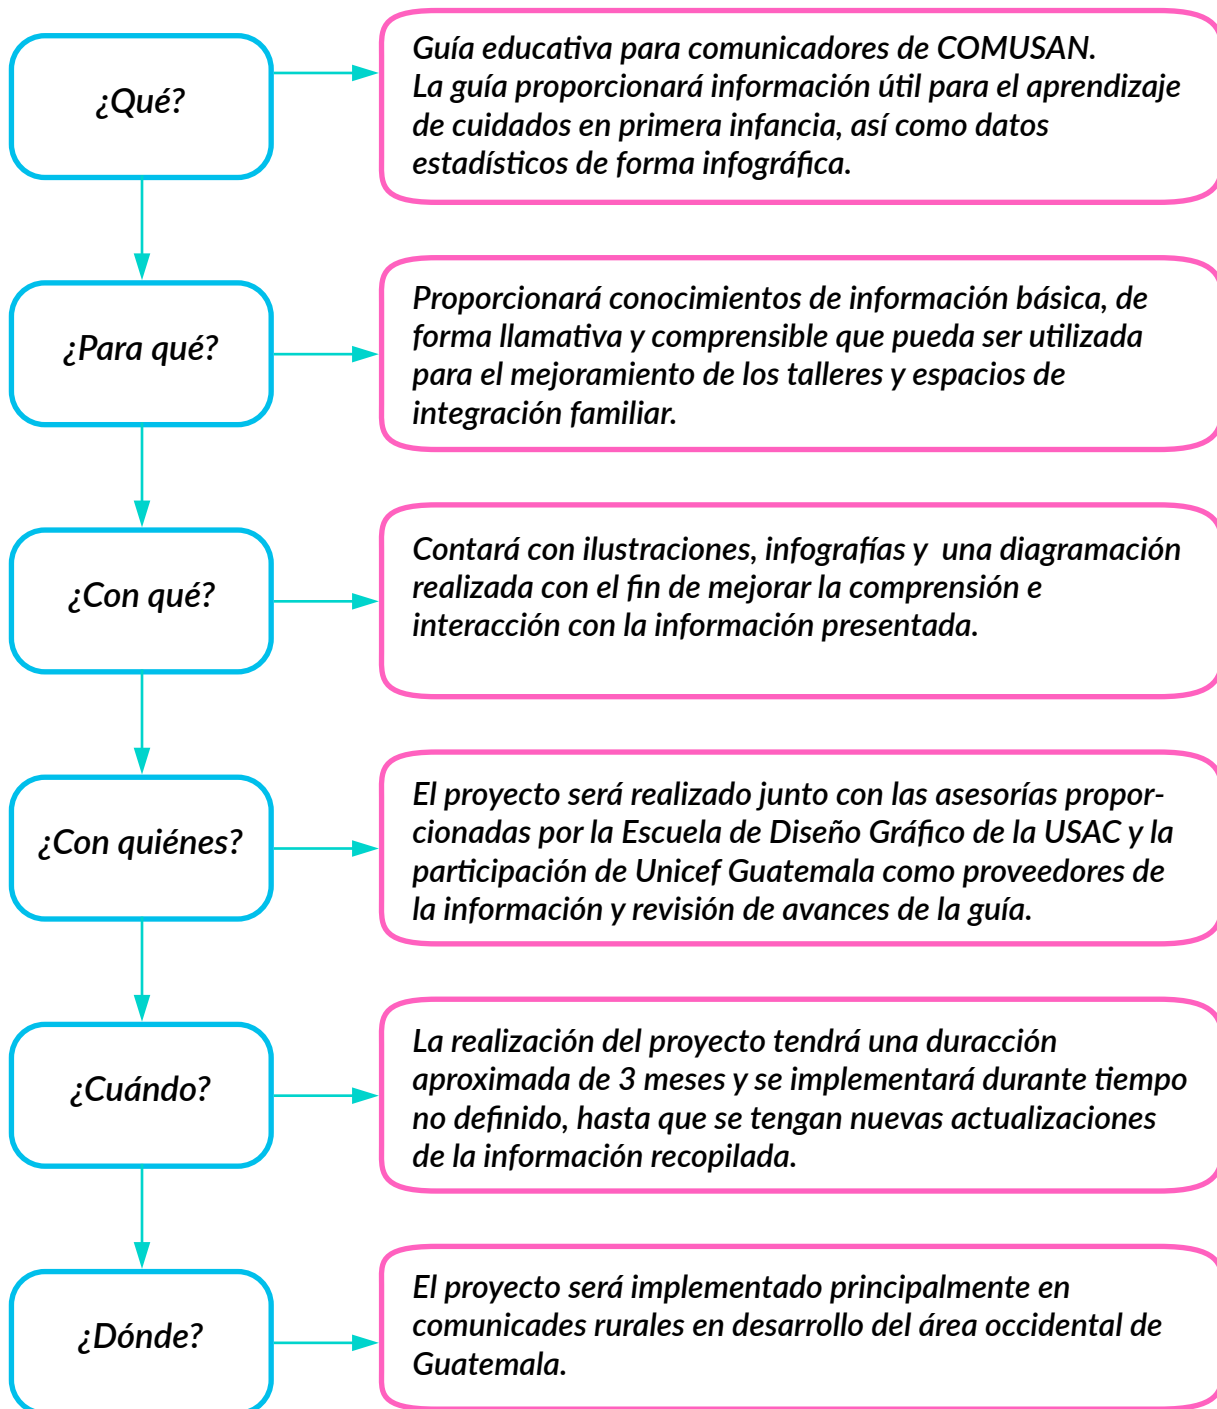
¿Qué?

Guía educativa para comunicadores de COMUSAN. La guía proporcionará información útil para el aprendizaje de cuidados en primera infancia, así como datos estadísticos de forma infográfica.

¿Para qué?

Proporcionará conocimientos de información básica, de forma llamativa y comprensible que pueda ser utilizada para el mejoramiento de los talleres y espacios de integración familiar.

¿Con qué?

Contará con ilustraciones, infografías y una diagramación realizada con el fin de mejorar la comprensión e interacción con la información presentada.

¿Con quiénes?

El proyecto será realizado junto con las asesorías proporcionadas por la Escuela de Diseño Gráfico de la USAC y la participación de Unicef Guatemala como proveedores de la información y revisión de avances de la guía.

¿Cuándo?

La realización del proyecto tendrá una duracción aproximada de 3 meses y se implementará durante tiempo no definido, hasta que se tengan nuevas actualizaciones de la información recopilada.

¿Dónde?

El proyecto será implementado principalmente en comunicades rurales en desarrollo del área occidental de Guatemala.